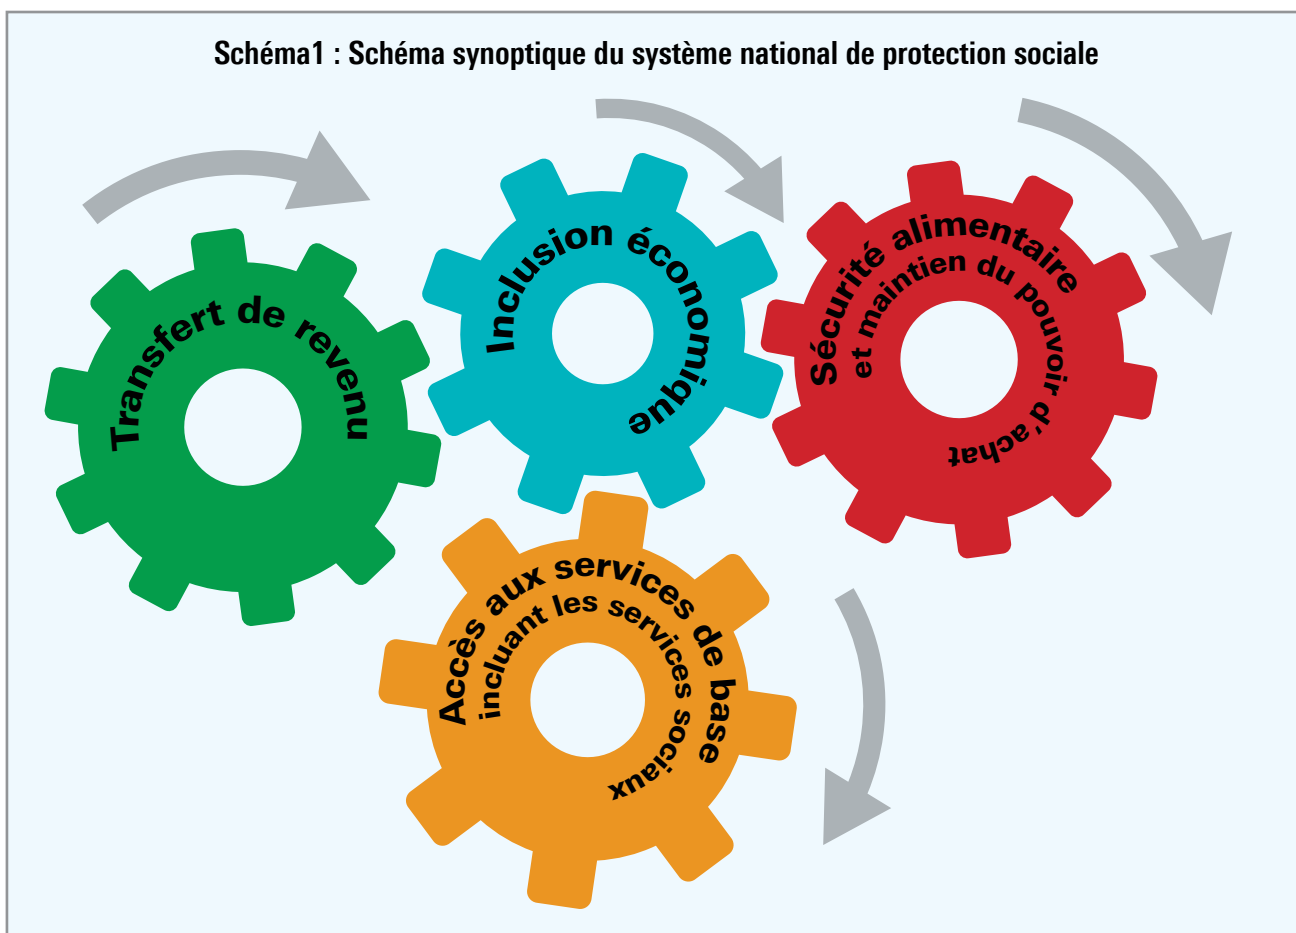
Schéma1 : Schéma synoptique du système national de protection sociale

Transfert de revenu

Inclusion économique

Sécurité alimentaire
et maintien du pouvoir d'achat

Accès aux services de base
incluant les services sociaux